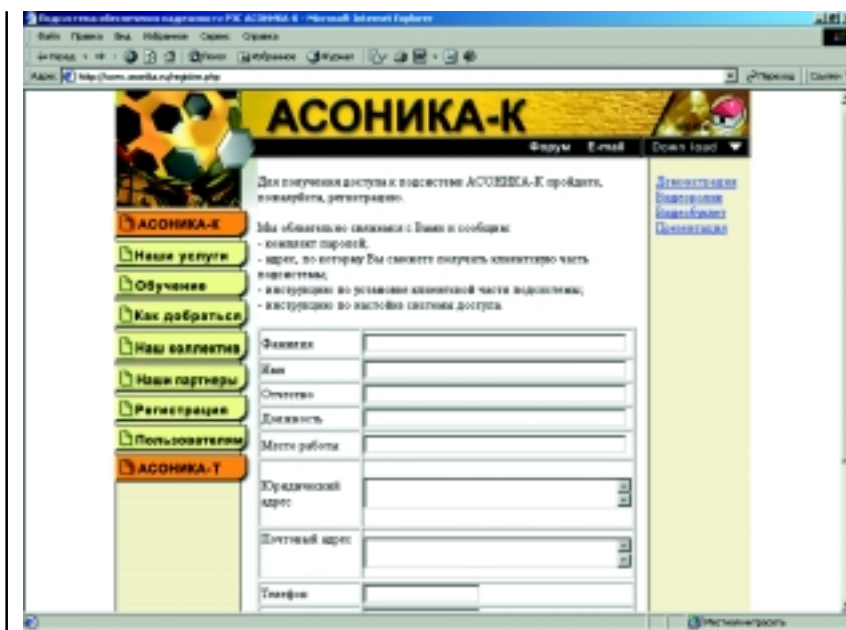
Подсистема обеспечения надежности РЭС АСОНИКА-К - Microsoft Internet Explorer

Файл Правка Вид Избранное Сервис Справка

Назад Поиск Избранное Журнал

Адрес http://asonika.ru/register.php

Переход

АСОНИКА-К

Форум E-mail Down load

АСОНИКА-К
Наши услуги
Обучение
Как добраться
Наш коллектив
Наши партнеры
Регистрация
Пользователям
АСОНИКА-Т

Для получения доступа к подсистеме АСОНИКА-К пройдите, пожалуйста, регистрацию.

Мы обязательно свяжемся с Вами и сообщим:
- комплект паролей;
- адрес, по которому Вы сможете получить клиентскую часть подсистемы;
- инструкцию по установке клиентской части подсистемы;
- инструкцию по настройке системы доступа.

Демонстрация
Видеоролик
Видеобуклет
Презентация

| | |
|---|---|
| Фамилия | |
| Имя | |
| Отчество | |
| Должность | |
| Место работы | |
| Юридический адрес | |
| Почтовый адрес | |
| Телефон | |

Местная интрасеть